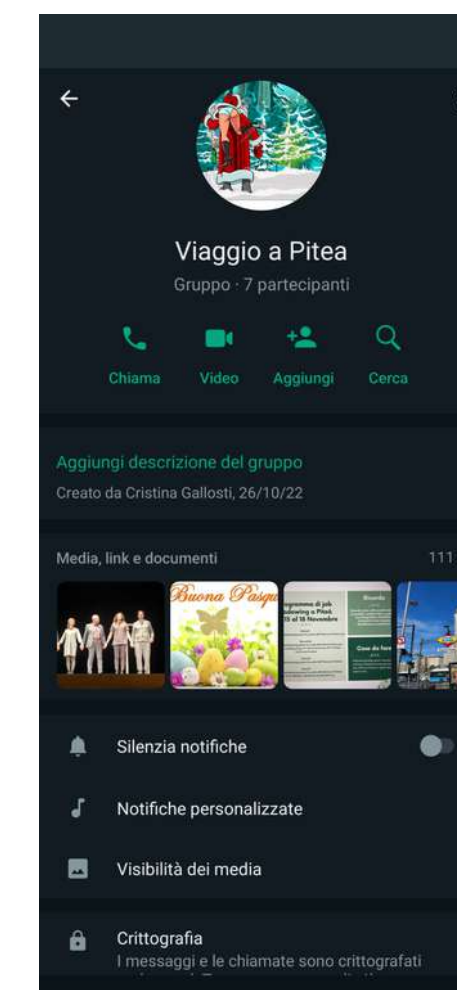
Viaggio a Pitea
Gruppo · 7 partecipanti

Chiama
Video
Aggiungi
Cerca

Aggiungi descrizione del gruppo
Creato da Cristina Gallosti, 26/10/22

Media, link e documenti
111

Buona Pasqu

Programma di job shadowing a Piteå 15 al 18 Novembre

Ricordo

Cose da fare

Silenzia notifiche

Notifiche personalizzate

Visibilità dei media

Crittografia
I messaggi e le chiamate sono crittografati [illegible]